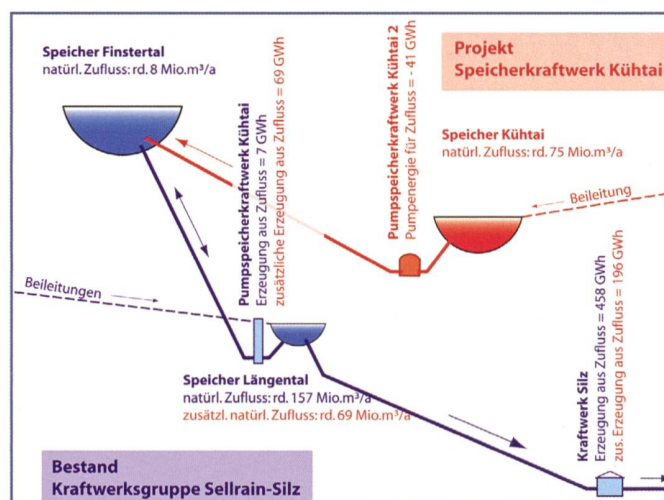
Projekt
Speicherkraftwerk Kühtai

Speicher Finstertal
natürl. Zufluss: rd. 8 Mio.m³/a

Pumpspeicherkraftwerk Kühtai
Erzeugung aus Zufluss = 7 GWh
zusätzliche Erzeugung aus Zufluss = 69 GWh

Pumpspeicherkraftwerk Kühtai 2
Pumpenergie für Zufluss = - 41 GWh

Speicher Kühtai
natürl. Zufluss: rd. 75 Mio.m³/a

Beileitung

Beileitungen

Speicher Längental
natürl. Zufluss: rd. 157 Mio.m³/a
zusätzl. natürl. Zufluss: rd. 69 Mio.m³/a

Kraftwerk Silz
Erzeugung aus Zufluss = 458 GWh
zus. Erzeugung aus Zufluss = 196 GWh

Bestand
Kraftwerksgruppe Sellrain-Silz